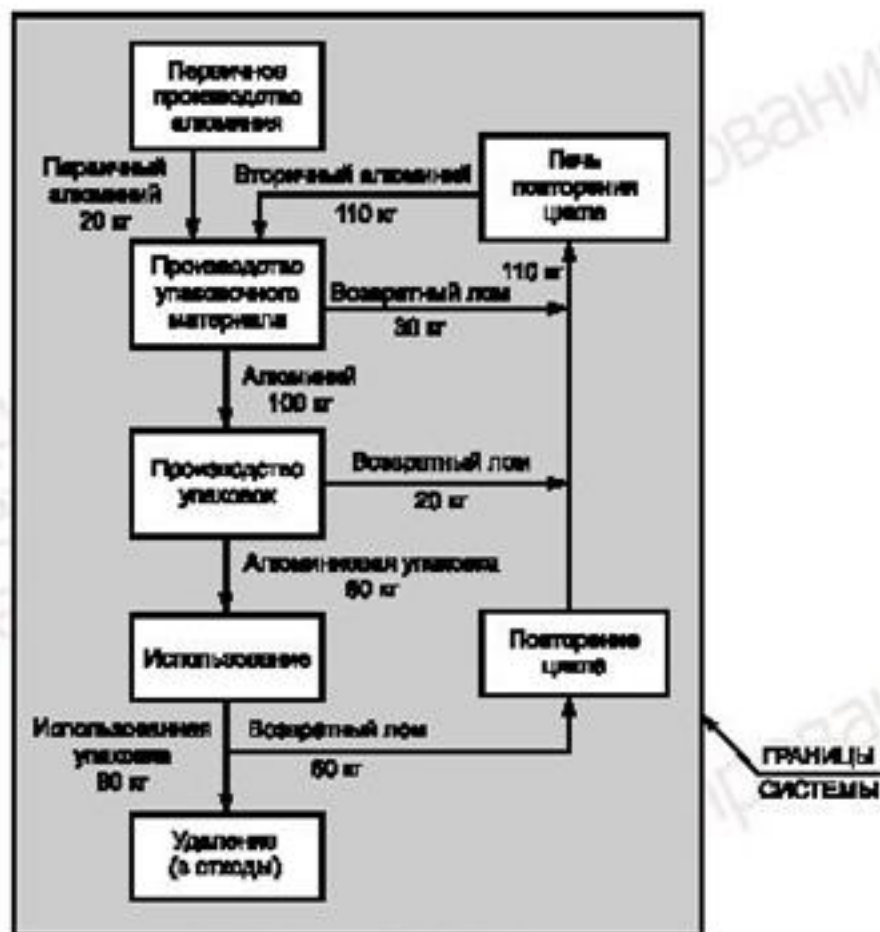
Первичное производство алюминия

Первичный алюминий 20 кг

Вторичный алюминий 110 кг

Печь повторения цикла

Производство упаковочного материала

110 кг

Возвратный лом 30 кг

Алюминий 100 кг

Производство упаковок

Возвратный лом 20 кг

Алюминиевая упаковка 80 кг

Использование

Повторение цикла

Использованная упаковка 80 кг

Возвратный лом 60 кг

ГРАНИЦЫ СИСТЕМЫ

Удаление (в отходы)